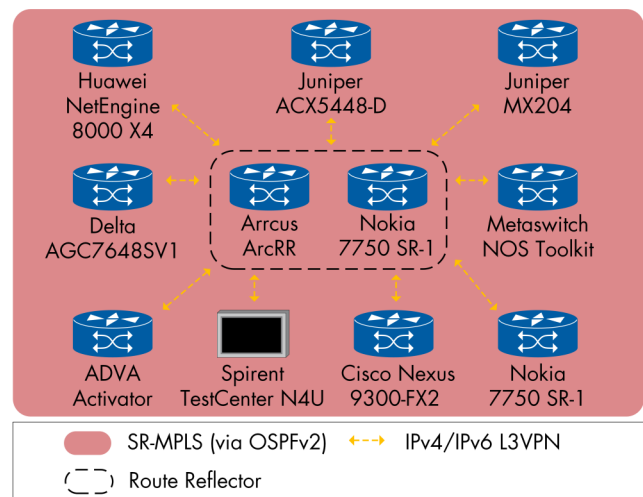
Huawei NetEngine 8000 X4

Juniper ACX5448-D

Juniper MX204

Delta AGC7648SV1

Arrcus ArcRR

Nokia 7750 SR-1

Metaswitch NOS Toolkit

ADVA Activator

Spirent TestCenter N4U

Cisco Nexus 9300-FX2

Nokia 7750 SR-1

SR-MPLS (via OSPFv2)

IPv4/IPv6 L3VPN

Route Reflector